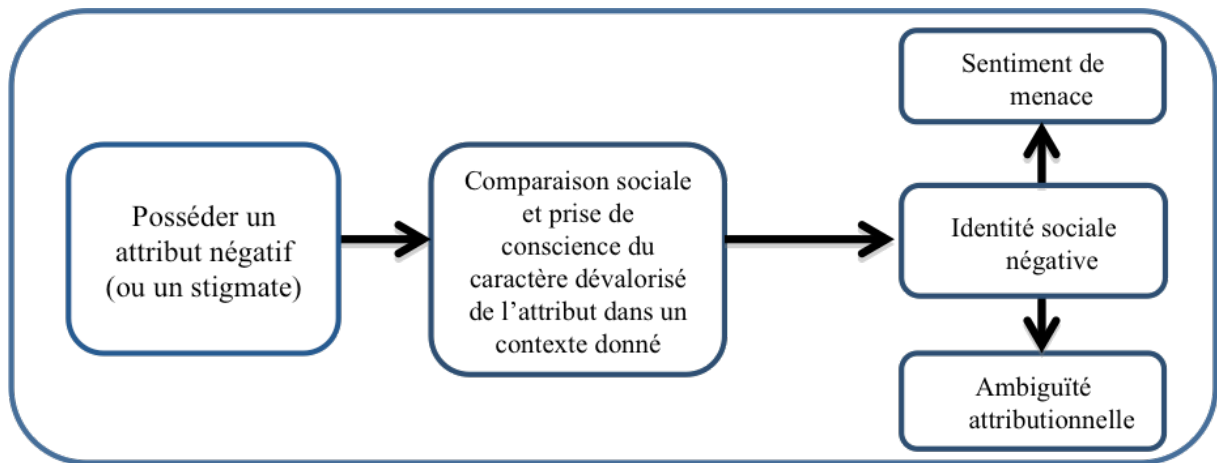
Posséder un attribut négatif (ou un stigmate)

Comparaison sociale et prise de conscience du caractère dévalorisé de l'attribut dans un contexte donné

Sentiment de menace

Identité sociale négative

Ambiguïté attributionnelle